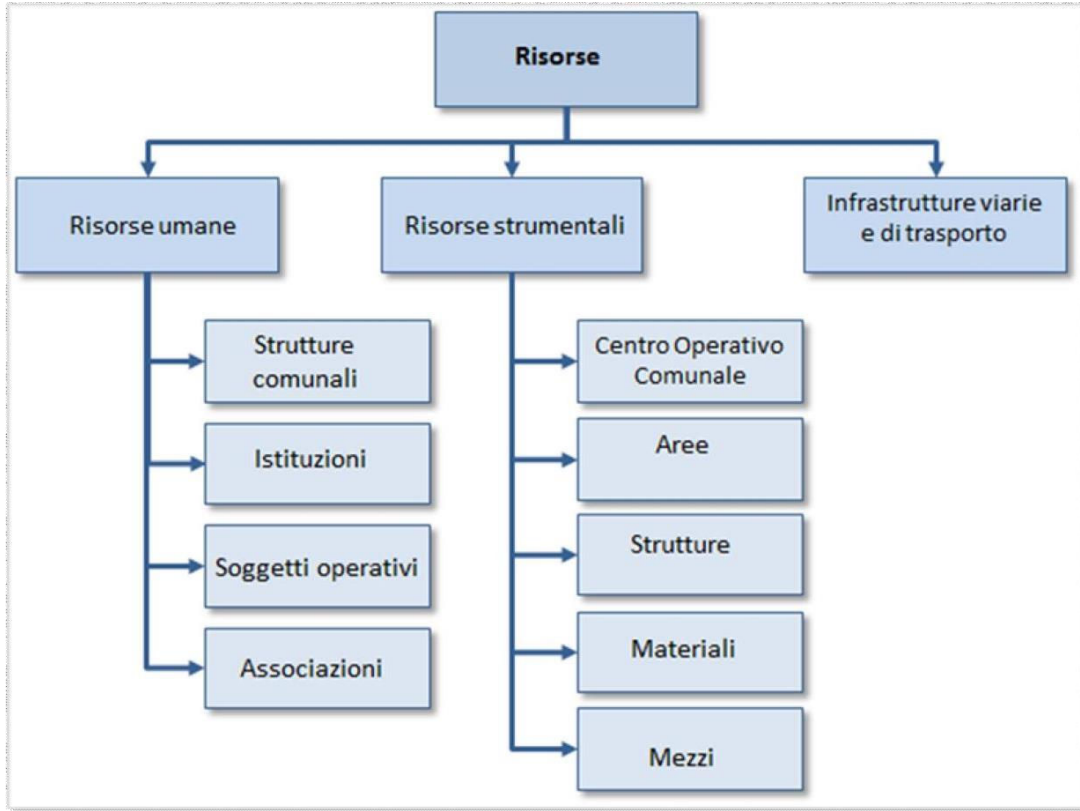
Risorse

Risorse umane

Risorse strumentali

Infrastrutture viarie e di trasporto

Strutture comunali

Istituzioni

Soggetti operativi

Associazioni

Centro Operativo Comunale

Aree

Strutture

Materiali

Mezzi